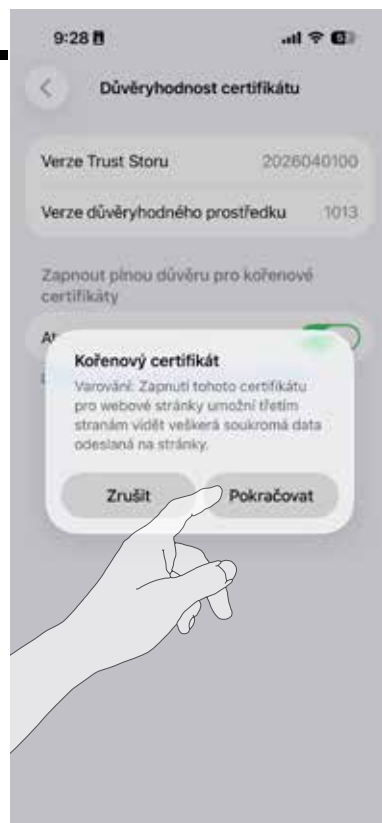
9:28

Důvěryhodnost certifikátu

Verze Trust Storu 2026040100

Verze důvěryhodného prostředku 1013

Zapnout plnou důvěru pro kořenové certifikáty

A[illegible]

Kořenový certifikát

Varování: Zapnutí tohoto certifikátu pro webové stránky umožní třetím stranám vidět veškerá soukromá data odesílaná na stránky.

Zrušit

Pokračovat